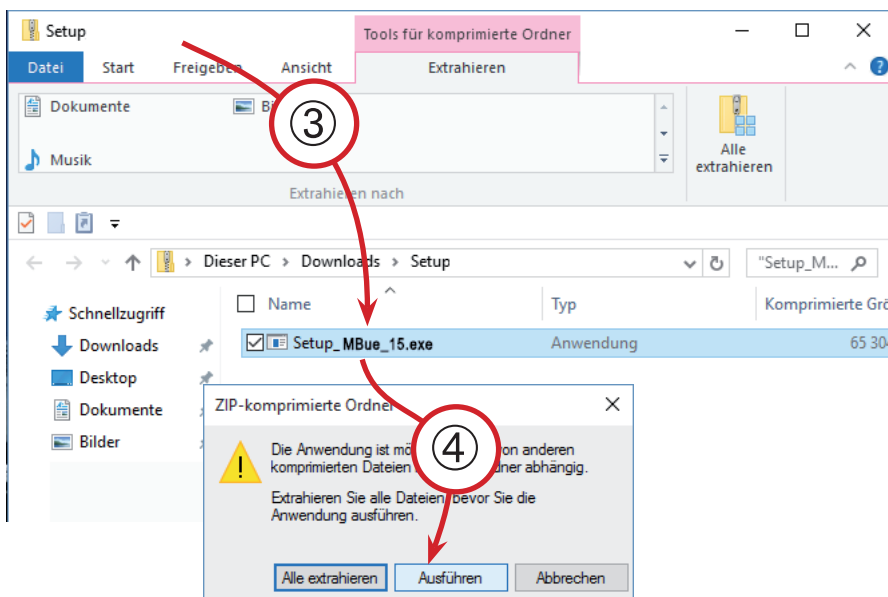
Setup

Tools für komprimierte Ordner

Datei Start Freigeben Ansicht Extrahieren

Dokumente

Bi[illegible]

Musik

Alle extrahieren

Extrahie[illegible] nach

③

Dieser PC > Downloads > Setup

"Setup_M...

Schnellzugriff

Downloads

Desktop

Dokumente

Bilder

Name

Typ

Komprimierte Gr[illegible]

Setup_MBue_15.exe

Anwendung

65 30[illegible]

ZIP-komprimierte Ordner

Die Anwendung ist mö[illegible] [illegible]on anderen komprimierten Dateien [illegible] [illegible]dner abhängig.

④

Extrahieren Sie alle Dateien, bevor Sie die Anwendung ausführen.

Alle extrahieren

Ausführen

Abbrechen